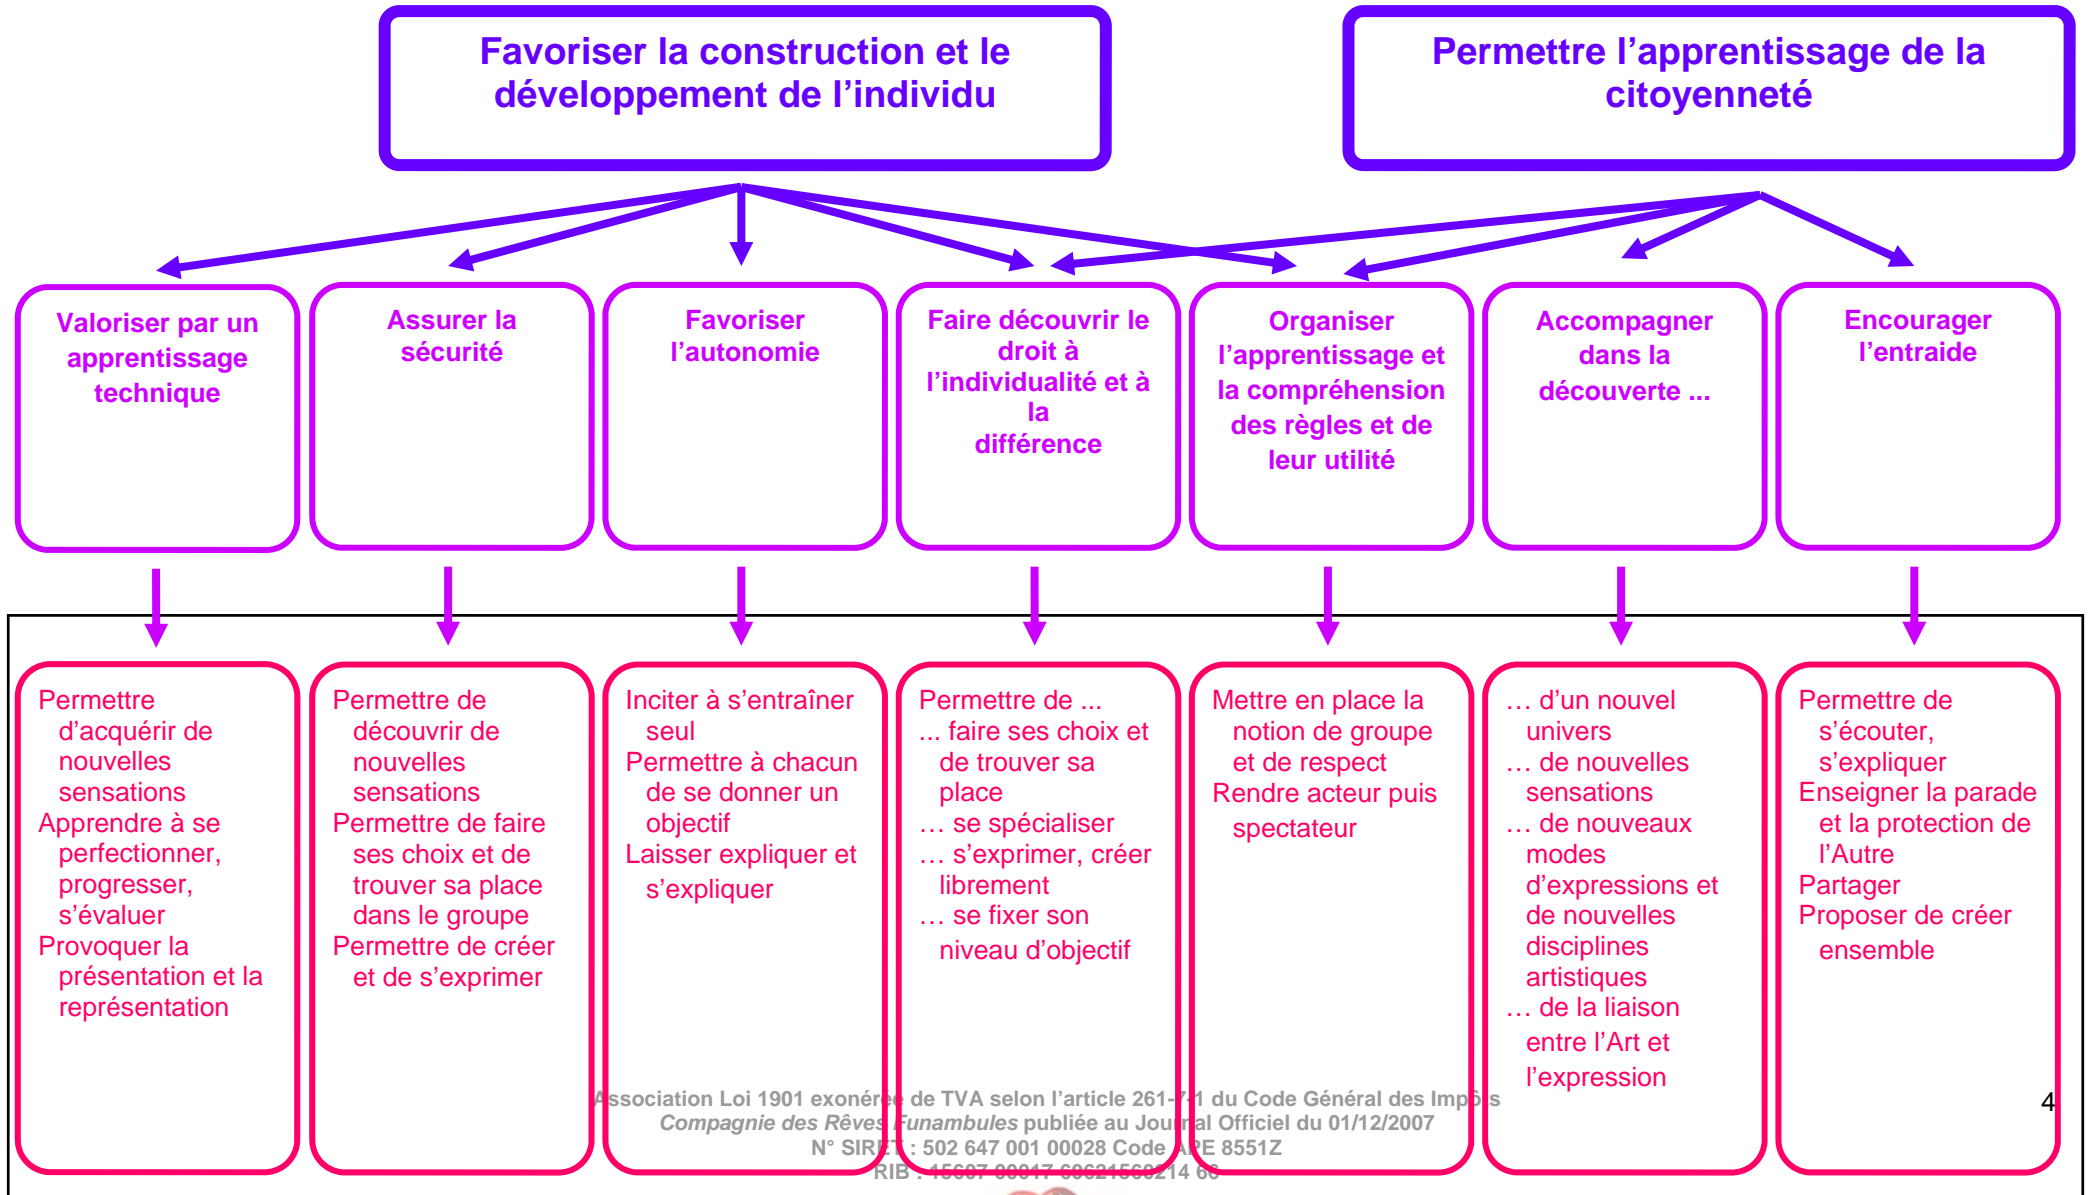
Favoriser la construction et le développement de l'individu

Permettre l'apprentissage de la citoyenneté

Valoriser par un apprentissage technique

Assurer la sécurité

Favoriser l'autonomie

Faire découvrir le droit à l'individualité et à la différence

Organiser l'apprentissage et la compréhension des règles et de leur utilité

Accompagner dans la découverte ...

Encourager l'entraide

Permettre d'acquérir de nouvelles sensations
Apprendre à se perfectionner, progresser, s'évaluer
Provoquer la présentation et la représentation

Permettre de découvrir de nouvelles sensations
Permettre de faire ses choix et de trouver sa place dans le groupe
Permettre de créer et de s'exprimer

Inciter à s'entraîner seul
Permettre à chacun de se donner un objectif
Laisser expliquer et s'expliquer

Permettre de ...
... faire ses choix et de trouver sa place
… se spécialiser
… s'exprimer, créer librement
… se fixer son niveau d'objectif

Mettre en place la notion de groupe et de respect
Rendre acteur puis spectateur

… d'un nouvel univers
… de nouvelles sensations
… de nouveaux modes d'expressions et de nouvelles disciplines artistiques
… de la liaison entre l'Art et l'expression

Permettre de s'écouter, s'expliquer
Enseigner la parade et la protection de l'Autre
Partager
Proposer de créer ensemble

Association Loi 1901 exonérée de TVA selon l'article 261-7-1 du Code Général des Impôts
Compagnie des Rêves Funambules publiée au Journal Officiel du 01/12/2007
N° SIRET : 502 647 001 00028 Code APE 8551Z
RIB : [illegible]

4